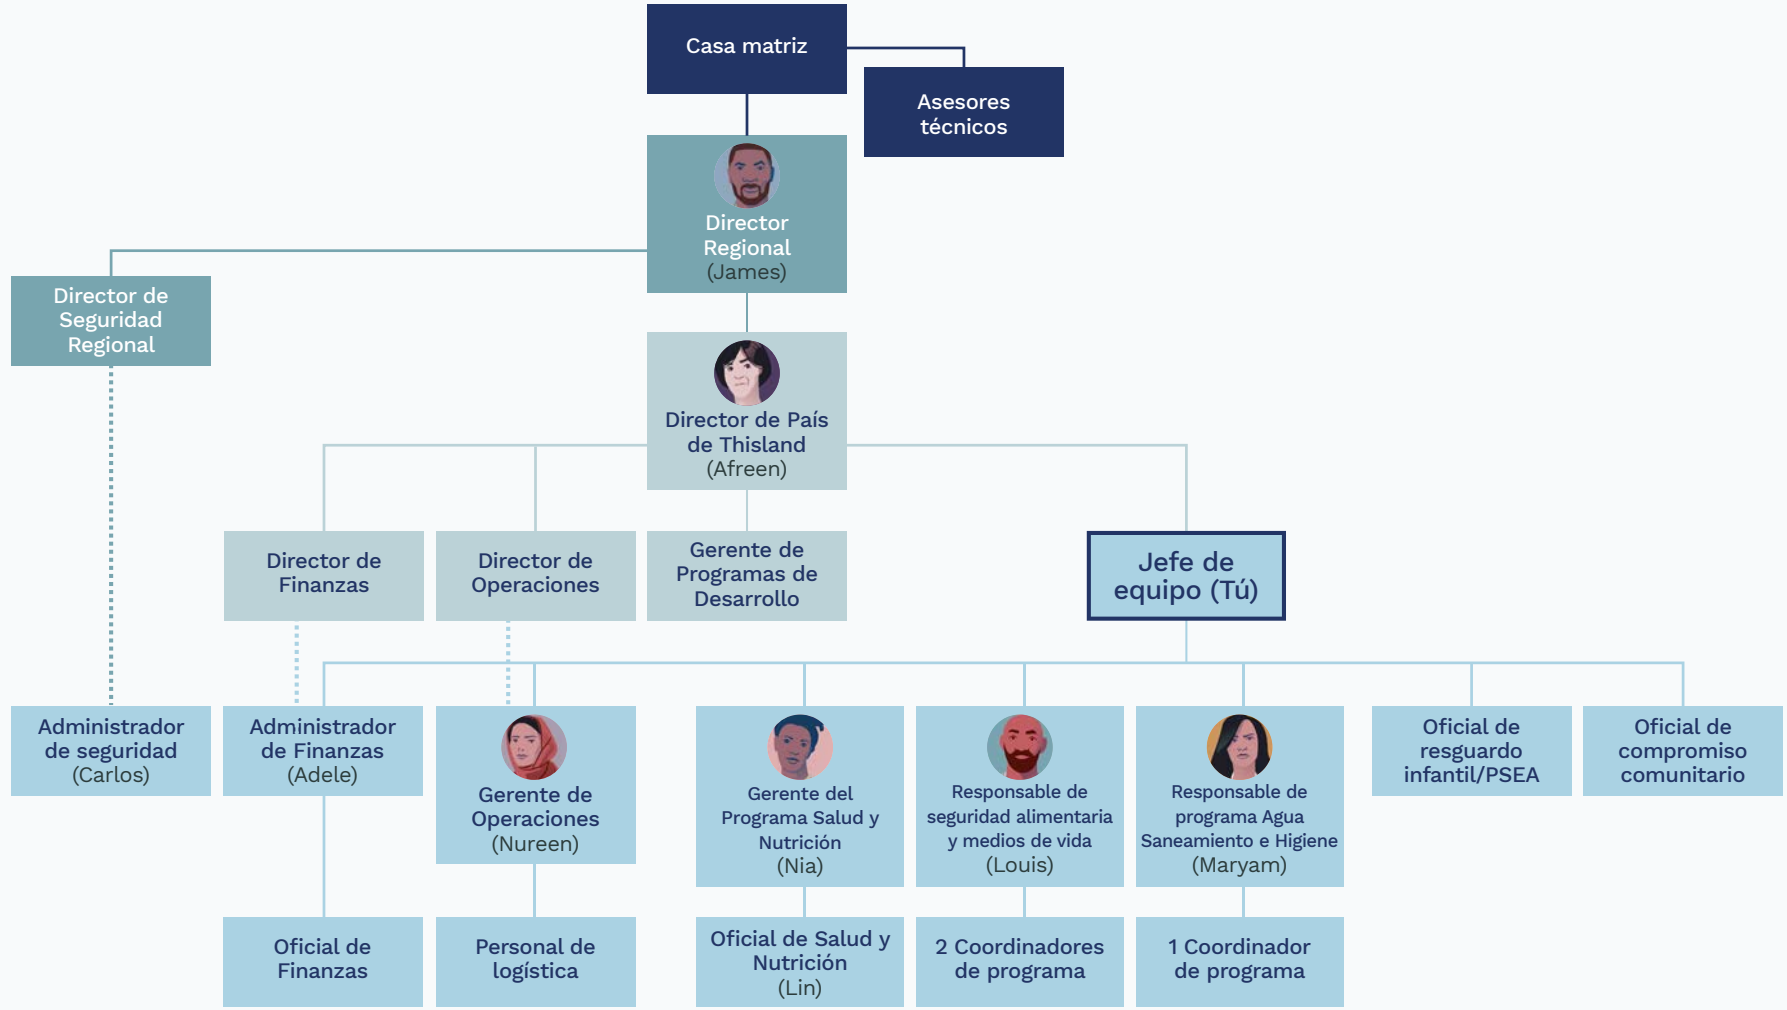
Casa matriz

Asesores técnicos

Director Regional
(James)

Director de Seguridad Regional

Director de País de Thisland
(Afreen)

Director de Finanzas

Director de Operaciones

Gerente de Programas de Desarrollo

Jefe de equipo (Tú)

Administrador de seguridad
(Carlos)

Administrador de Finanzas
(Adele)

Gerente de Operaciones
(Nureen)

Gerente del Programa Salud y Nutrición
(Nia)

Responsable de seguridad alimentaria y medios de vida
(Louis)

Responsable de programa Agua Saneamiento e Higiene
(Maryam)

Oficial de resguardo infantil/PSEA

Oficial de compromiso comunitario

Oficial de Finanzas

Personal de logística

Oficial de Salud y Nutrición
(Lin)

2 Coordinadores de programa

1 Coordinador de programa